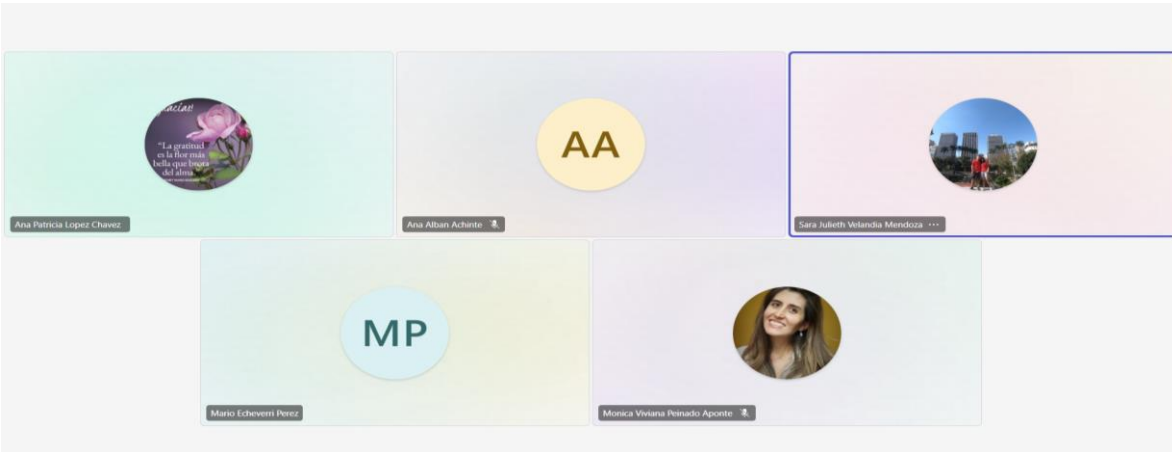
racias!
"La gratitud es la flor más bella que brota del alma."

Ana Patricia Lopez Chavez

AA

Ana Alban Achinte

Sara Julieth Velandia Mendoza ···

MP

Mario Echeverri Perez

Monica Viviana Peinado Aponte